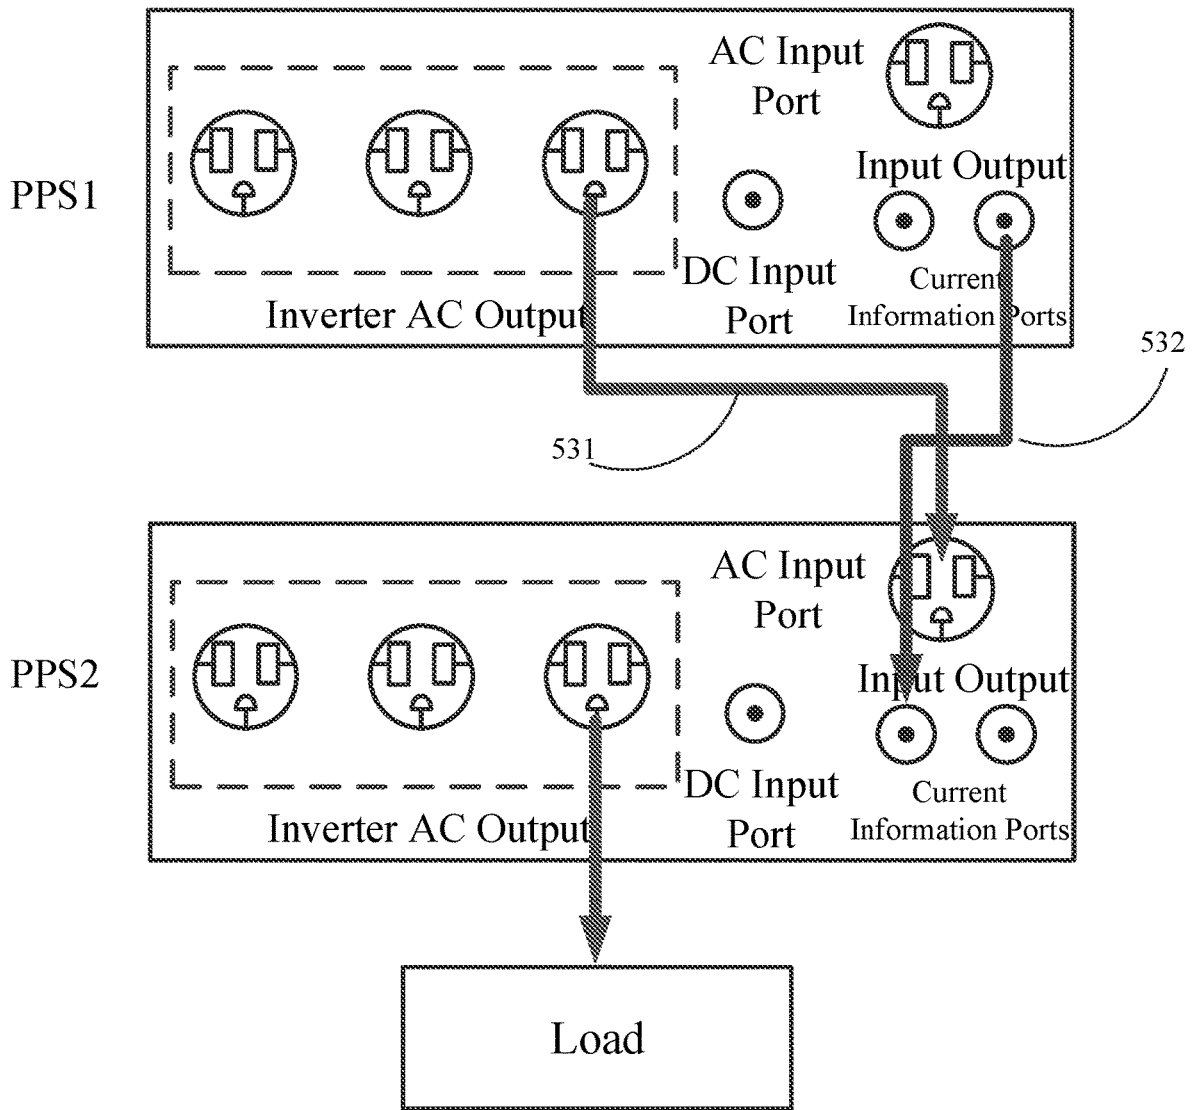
PPS1

AC Input Port

Input Output

DC Input Port

Current Information Ports

Inverter AC Output

532

531

PPS2

AC Input Port

Input Output

DC Input Port

Current Information Ports

Inverter AC Output

Load